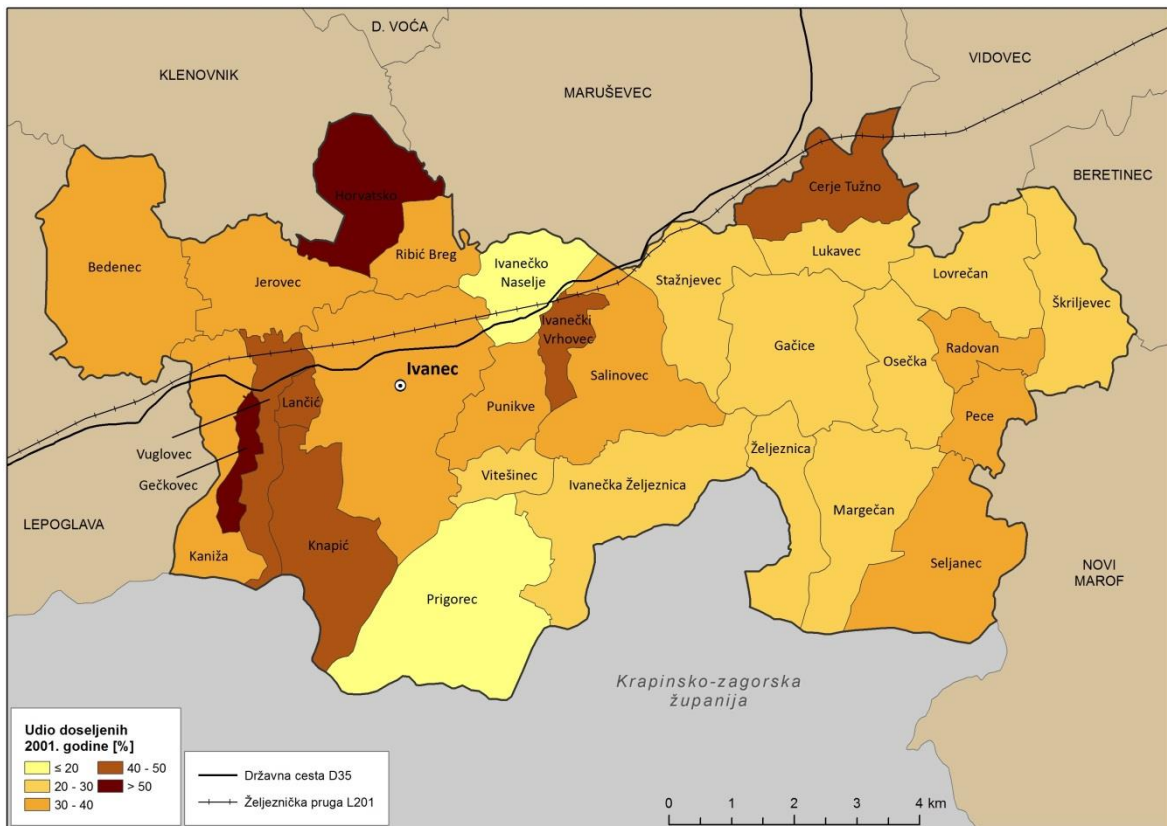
D. VOĆA
KLENOVNIK
MARUŠEVEC
VIDOVEC
BERETINEC
Horvatsko
Cerje Tužno
Bedenec
Ribić Breg
Ivanečko Naselje
Lukavec
Jerovec
Stažnjevec
Lovrečan
Škriljevec
Ivanečki Vrhovec
Ivanec
Gačice
Osečka
Radovan
Lančić
Salinovec
Punikve
Pece
Vuglovec
Gečkovec
Željeznica
Vitešinec
Ivanečka Željeznica
LEPOGLAVA
Margečan
Kaniža
Knapić
Seljanec
NOVI MAROF
Prigorec
Krapinsko-zagorska županija

Udio doseljenih 2001. godine [%]
≤ 20
20 - 30
30 - 40
40 - 50
> 50

Državna cesta D35
Željeznička pruga L201

0 1 2 3 4 km